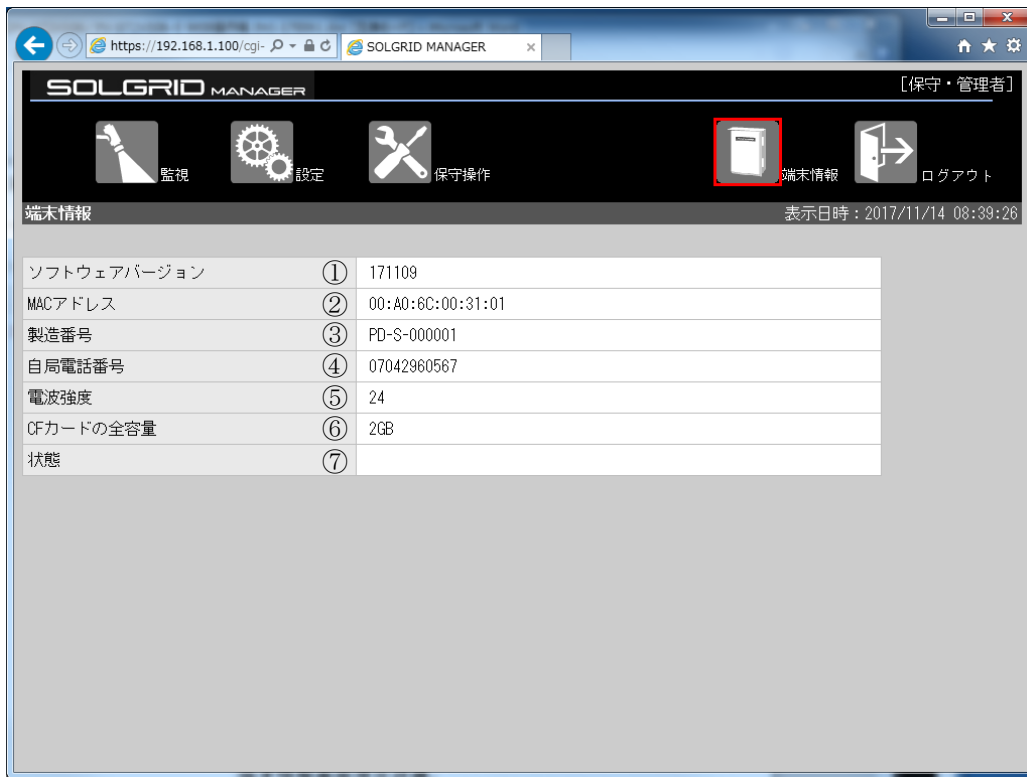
https://192.168.1.100/cgi-
SOLGRID MANAGER

SOLGRID MANAGER
[保守・管理者]

監視
設定
保守操作
端末情報
ログアウト

端末情報
表示日時：2017/11/14 08:39:26

| | | |
|---|---|---|
| ソフトウェアバージョン | ① | 171109 |
| MACアドレス | ② | 00:A0:6C:00:31:01 |
| 製造番号 | ③ | PD-S-000001 |
| 自局電話番号 | ④ | 07042960567 |
| 電波強度 | ⑤ | 24 |
| CFカードの全容量 | ⑥ | 2GB |
| 状態 | ⑦ | |